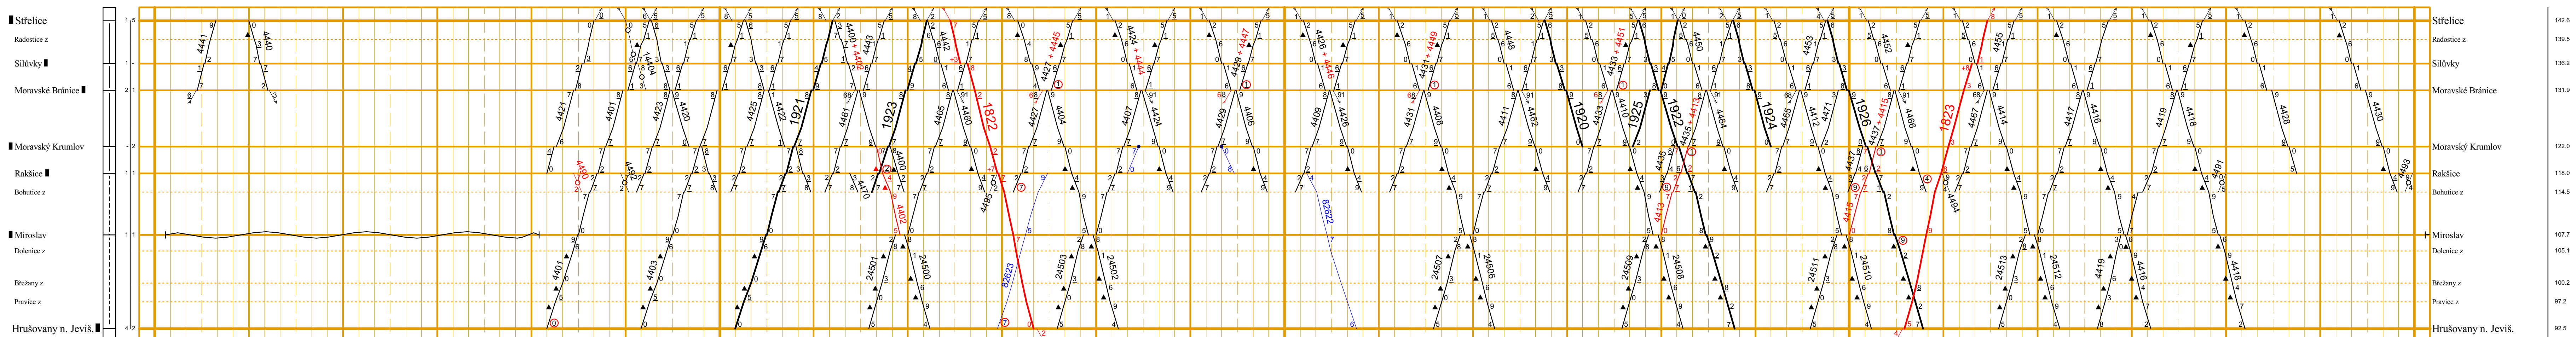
Střelice
Radostice z
Silůvky
Moravské Bránice
Moravský Krumlov
Rakšice
Bohutice z
Miroslav
Dolenice z
Břežany z
Pravice z
Hrušovany n. Jeviš.

4441 4440 4401 4421 4404 4423 4420 4425 4422 1921 4400 4402 4443 4461 1923 4442 4405 4460 1822 4445 4444 4427 4404 4407 4424 4447 4446 4429 4426 4406 4409 4428 4449 4448 4431 4408 4411 4462 1920 4451 4450 4433 4410 1925 1922 4413 4435 4464 4453 4452 1924 4466 4412 4471 1926 4415 4437 4466 1823 4455 4467 4414 4417 4416 4419 4418 4428 4430 4493 4491 4470 4402 4496 82623 82622 4494 4403 24501 24500 24503 24502 24507 24506 24509 24508 24511 24510 24513 24512 4419 4418 4416 4413 4415 4400 4492 4480

Střelice
Radostice z
Silůvky
Moravské Bránice
Moravský Krumlov
Rakšice
Bohutice z
Miroslav
Dolenice z
Břežany z
Pravice z
Hrušovany n. Jeviš.

142.6
139.5
136.2
131.9
122.0
118.0
114.5
107.7
105.1
100.2
97.2
92.5